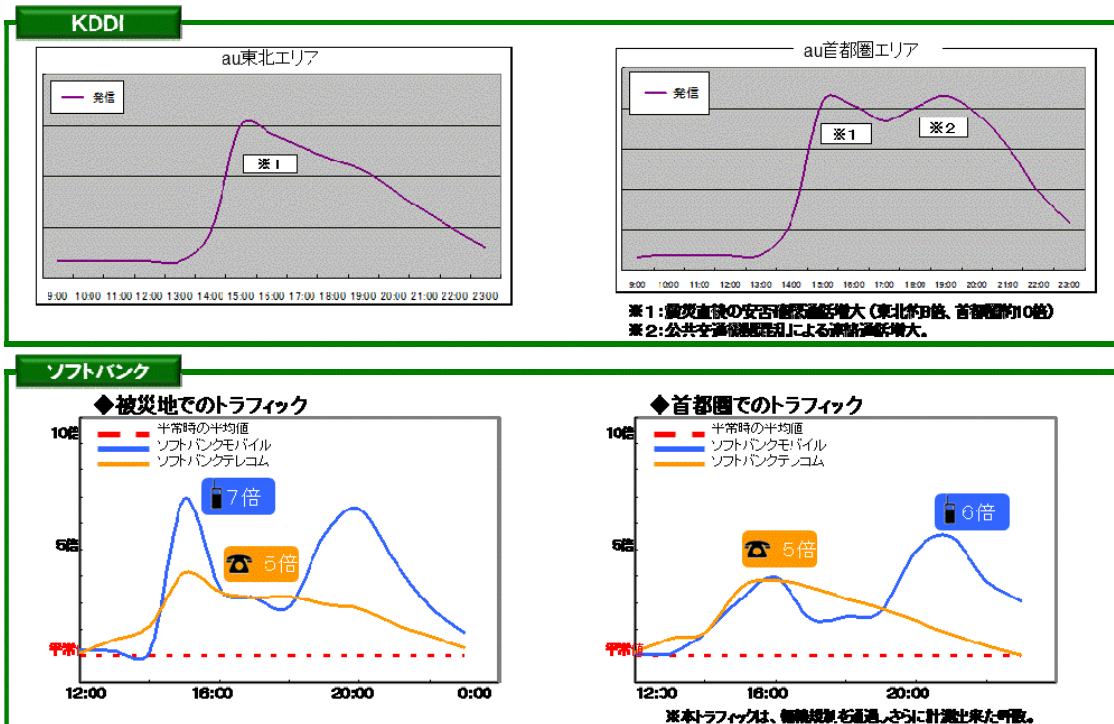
KDDI

au東北エリア

発信

※1

9:00 10:00 11:00 12:00 13:00 14:00 15:00 16:00 17:00 18:00 19:00 20:00 21:00 22:00 23:00

au首都圏エリア

発信

※1

※2

9:00 10:00 11:00 12:00 13:00 14:00 15:00 16:00 17:00 18:00 19:00 20:00 21:00 22:00 23:00

※1：震災直後の安否確認通話増大（東北約8倍、首都圏約10倍）
※2：公共交通機関混乱による連絡通話増大。

ソフトバンク

◆被災地でのトラフィック

10倍

5倍

平常値

平常時の平均値
ソフトバンクモバイル
ソフトバンクテレコム

7倍

5倍

12:00 16:00 20:00 0:00

◆首都圏でのトラフィック

10倍

5倍

平常値

平常時の平均値
ソフトバンクモバイル
ソフトバンクテレコム

6倍

5倍

12:30 16:00 20:00

※本トラフィックは、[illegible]を通過、さらに計測出来た呼数。